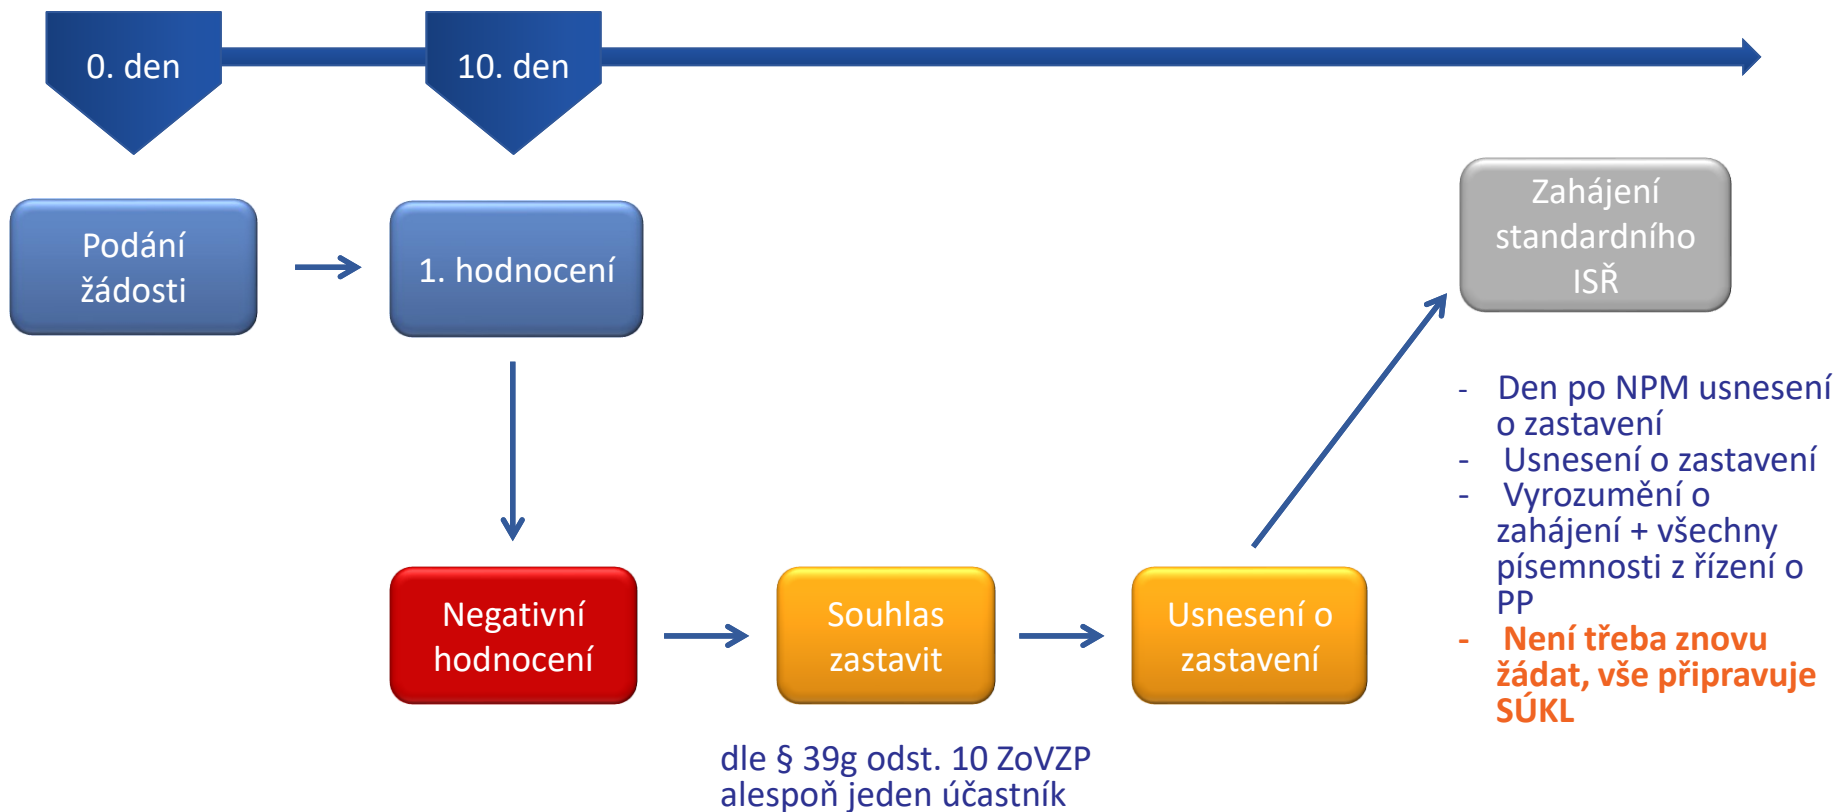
0. den

10. den

Podání žádosti

1. hodnocení

Zahájení standardního ISŘ

- Den po NPM usnesení o zastavení
- Usnesení o zastavení
- Vyrozumění o zahájení + všechny písemnosti z řízení o PP
- Není třeba znovu žádat, vše připravuje SÚKL

Negativní hodnocení

Souhlas zastavit

Usnesení o zastavení

dle § 39g odst. 10 ZoVZP alespoň jeden účastník